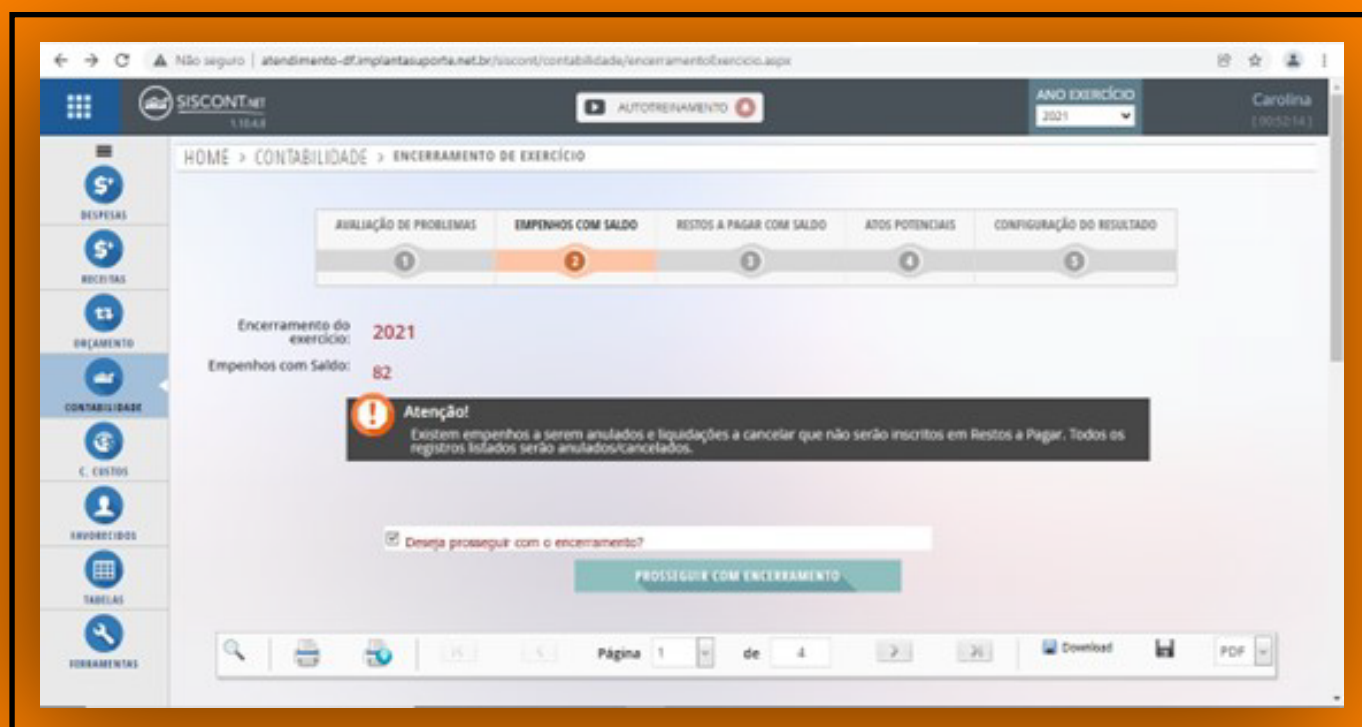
Não seguro | atendimento-df.implantasuporte.net.br/siscont/contabilidade/encerramentoExercicio.aspx

SISCONT.NET
1.10.4.8

AUTOTREINAMENTO

ANO EXERCÍCIO
2021

Carolina
[00:52:14]

DESPESAS
RECEITAS
ORÇAMENTO
CONTABILIDADE
C. CUSTOS
FAVORECIDOS
TABELAS
FERRAMENTAS

HOME > CONTABILIDADE > ENCERRAMENTO DE EXERCÍCIO

AVALIAÇÃO DE PROBLEMAS | EMPENHOS COM SALDO | RESTOS A PAGAR COM SALDO | ATOS POTENCIAIS | CONFIGURAÇÃO DO RESULTADO

1 2 3 4 5

Encerramento do exercício: 2021

Empenhos com Saldo: 82

Atenção!
Existem empenhos a serem anulados e liquidações a cancelar que não serão inscritos em Restos a Pagar. Todos os registros listados serão anulados/cancelados.

Deseja prosseguir com o encerramento?

PROSSEGUIR COM ENCERRAMENTO

Página 1 de 4

Download

PDF